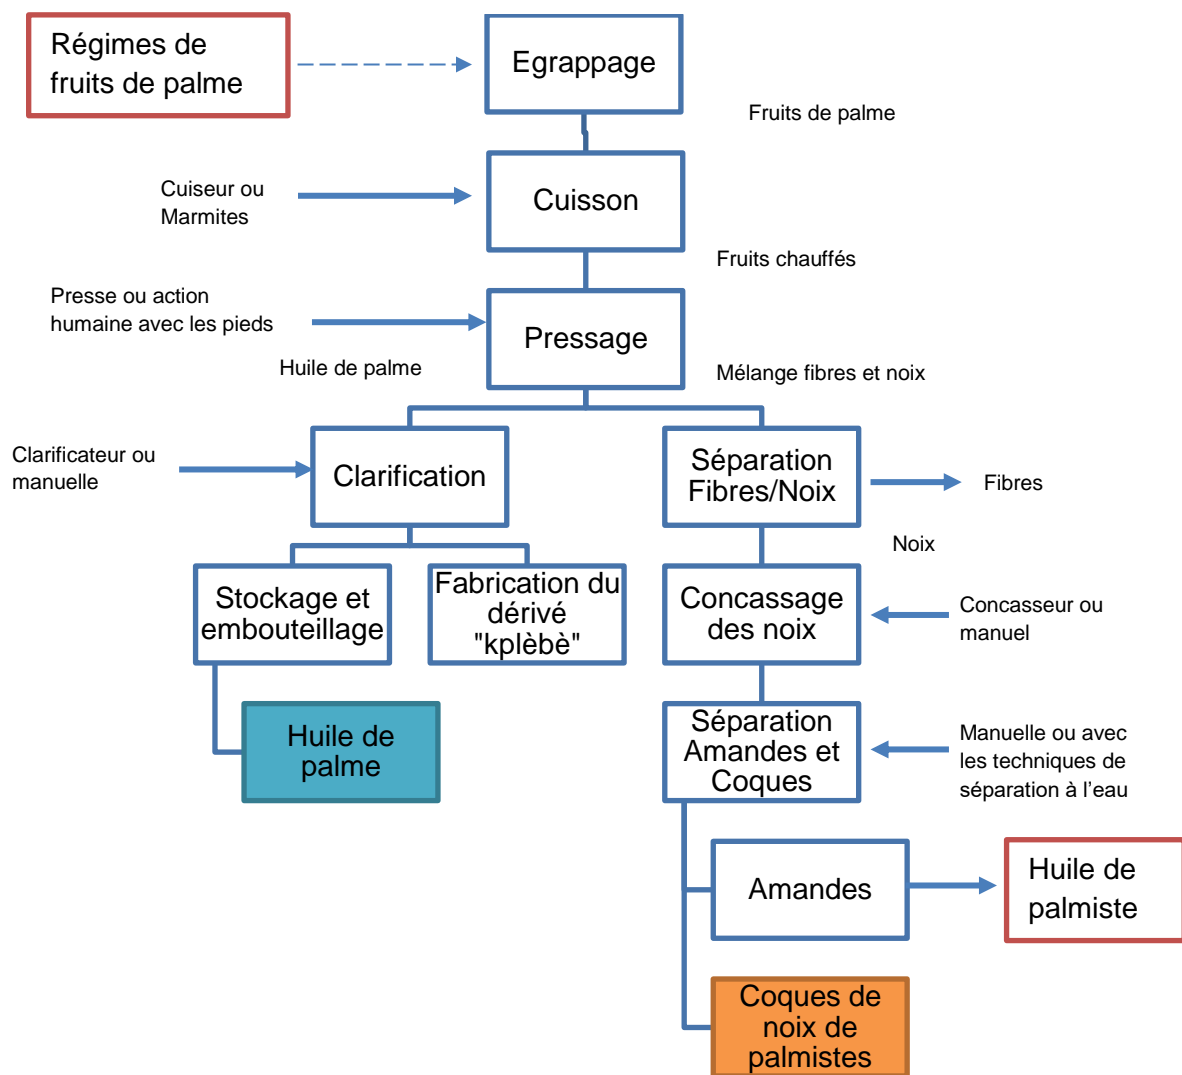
Régimes de fruits de palme

Egrappage

Fruits de palme

Cuiseur ou Marmites

Cuisson

Fruits chauffés

Presse ou action humaine avec les pieds

Pressage

Huile de palme

Mélange fibres et noix

Clarificateur ou manuelle

Clarification

Séparation Fibres/Noix

Fibres

Noix

Stockage et embouteillage

Fabrication du dérivé "kplèbè"

Concassage des noix

Concasseur ou manuel

Huile de palme

Séparation Amandes et Coques

Manuelle ou avec les techniques de séparation à l'eau

Amandes

Huile de palmiste

Coques de noix de palmistes